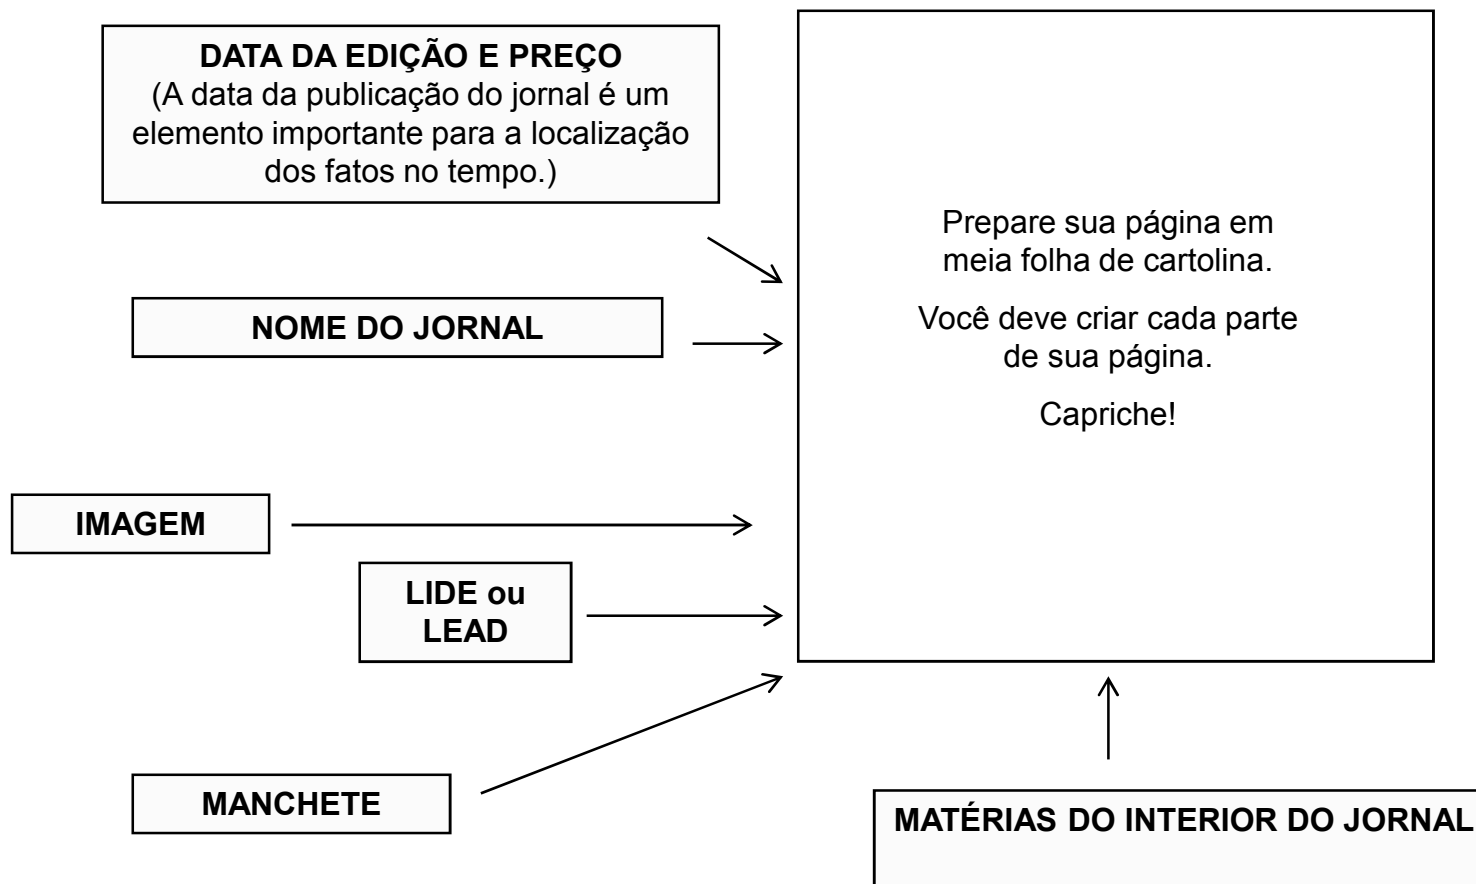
DATA DA EDIÇÃO E PREÇO
(A data da publicação do jornal é um elemento importante para a localização dos fatos no tempo.)

Prepare sua página em meia folha de cartolina.

Você deve criar cada parte de sua página.

Capriche!

NOME DO JORNAL

IMAGEM

LIDE ou LEAD

MANCHETE

MATÉRIAS DO INTERIOR DO JORNAL